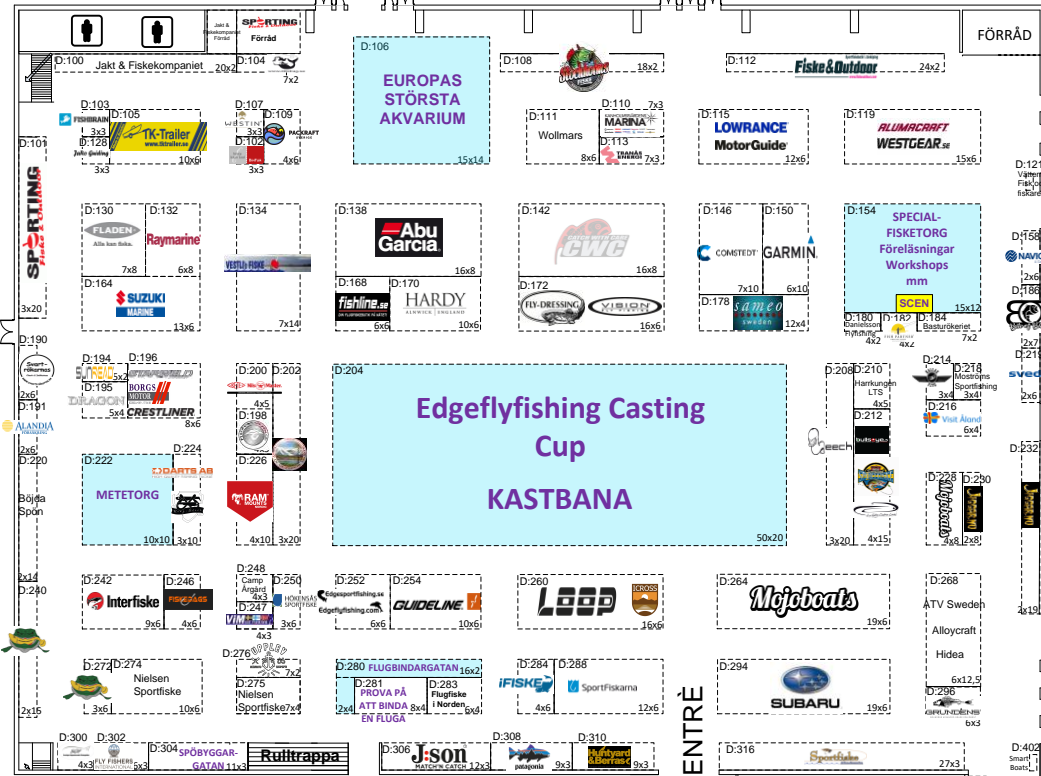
Jakt & Fiskekompaniet Förråd
SPORTING
Förråd
FÖRRÅD
D:100 Jakt & Fiskekompaniet 20x2
D:104 7x2
D:106
EUROPAS STÖRSTA AKVARIUM
15x14
D:108 18x2
D:112 Fiske&Outdoor 24x2
D:103 FISHBRAIN 3x3
D:105 TK-Trailer
D:128 3x3
10x6
D:107
D:109 PACKRAFT
D:102 3x3
4x6
D:111 Wollmars 8x6
D:110 7x3 MARINA
D:113 TRANÅS 7x3
D:115 LOWRANCE MotorGuide 12x6
D:119 ALUMACRAFT WESTGEAR.se 15x6
D:101
SPORTING
3x20
D:121 Vättern Fisk fiskare
D:130 FLADEN 7x8
D:132 Raymarine 6x8
D:134 7x14
D:138 Abu Garcia 16x8
D:142 16x8
D:146 COMSTEDT 7x10
D:150 GARMIN 6x10
D:154 SPECIAL-FISKETORG Föreläsningar Workshops mm SCEN 15x12
D:158 NAVIC 2x6
D:164 SUZUKI MARINE 13x6
D:168 fishline.se 6x6
D:170 HARDY 10x6
D:172 FLY-DRESSING VISION 16x6
D:178 sameo sweden 12x4
D:180 Danielsson Flyfishing 4x2
D:182 4x2
D:184 Basturökeriet 7x2
D:186 2x7
D:190
D:219
2x6
D:191
ALANDIA
2x6
D:194 5x2
D:196 STARFIELD
D:195 DRAGON 5x4
BORGS MOTOR CRESTLINER 8x6
D:200 4x5
D:202
D:198
D:204
Edgeflyfishing Casting Cup
KASTBANA
50x20
D:208
D:210 Harrkungen LTS 4x5
D:212
D:214
D:218 Mostroms Sportfishing 3x4
D:216 Visit Åland 6x4
D:220 Böjda Spön
D:222 METETORG 10x10
D:224 DARTS AB 3x10
D:226 RAM MOUNTS 4x10 3x20
3x20 4x15
D:228 4x8
D:230 2x8
D:232
D:240 2x14
D:242 Interfiske 9x6
D:246 4x6
D:248 Camp Årgård 4x3
D:247 4x3
D:250 HÖKENSÅS SPORTFISKE 3x6
D:252 Edgesportfishing.se Edgeflyfishing.com 6x6
D:254 GUIDELINE 10x6
D:260 LOOP ICROSS 16x6
D:264 Mojoboats 19x6
D:268 ATV Sweden Alloycraft Hidea 6x12,5
2x19
D:272
D:274 Nielsen Sportfiske 3x6 10x6
D:276 7x2
D:275 Nielsen Sportfiske 7x4
D:280 FLYGBINDARGATAN 16x2
D:281 PROVA PÅ ATT BINDA EN FLUGA 2x4 8x4
D:283 Flugfiske i Norden 6x4
D:284 iFISKE 4x6
D:288 SportFiskarna 12x6
ENTRÈ
D:294 SUBARU 19x6
D:296 GRUNDÉNS 6x3
2x15
D:300 4x3
D:302 FLY FISHERS INTERNATIONAL 5x3
D:304 SPÖBYGGAR-GATAN 11x3
Rulltrappa
D:306 J:son MATCH'N CATCH 12x3
D:308 patagonia 9x3
D:310 Hunyard & Berras 5x3
D:316 27x3
D:402 Smart Boats